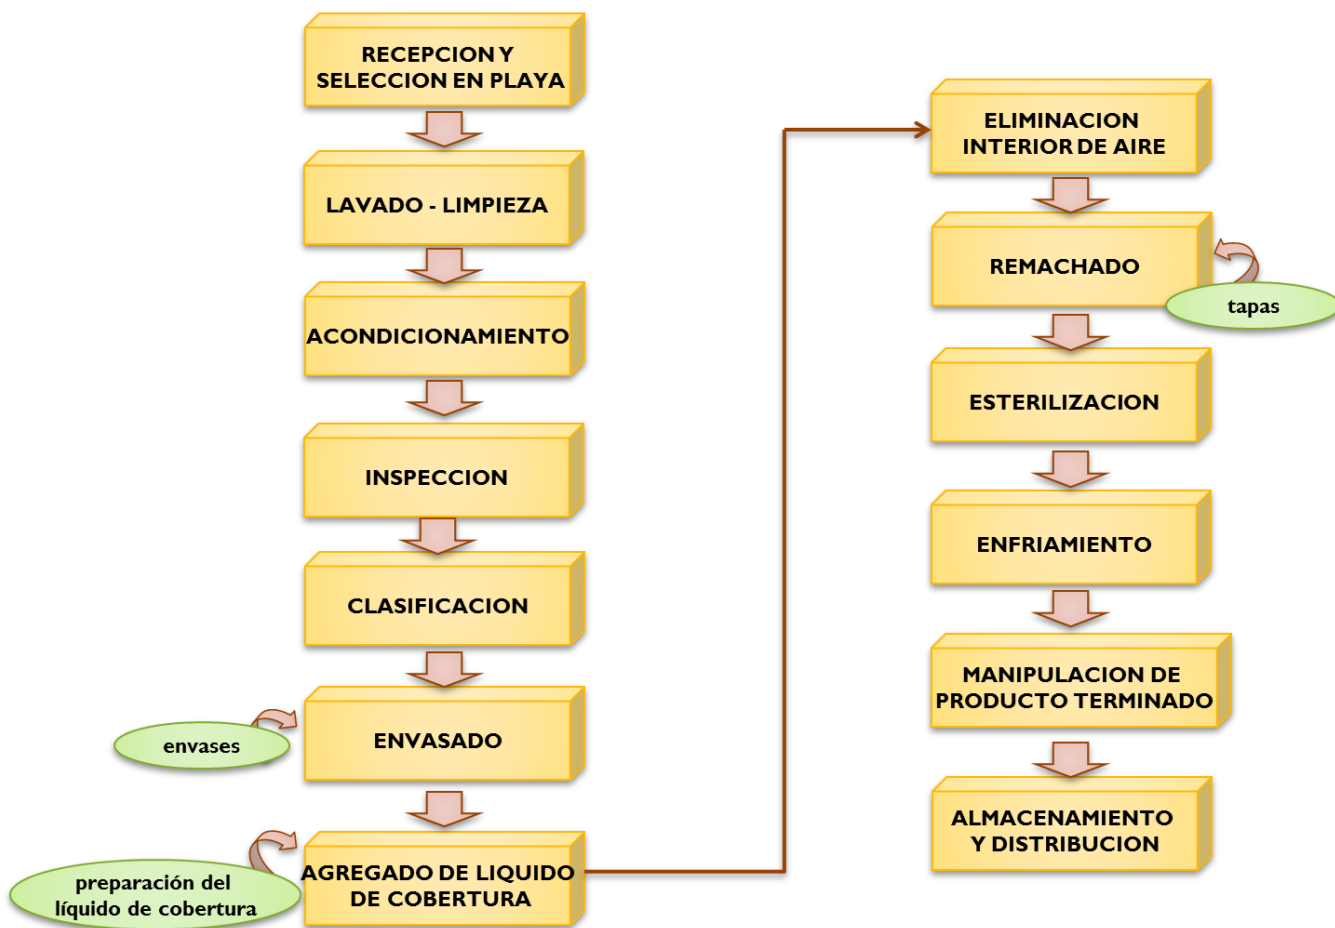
RECEPCION Y SELECCION EN PLAYA

LAVADO - LIMPIEZA

ACONDICIONAMIENTO

INSPECCION

CLASIFICACION

envases

ENVASADO

preparación del líquido de cobertura

AGREGADO DE LIQUIDO DE COBERTURA

ELIMINACION INTERIOR DE AIRE

REMACHADO

tapas

ESTERILIZACION

ENFRIAMIENTO

MANIPULACION DE PRODUCTO TERMINADO

ALMACENAMIENTO Y DISTRIBUCION